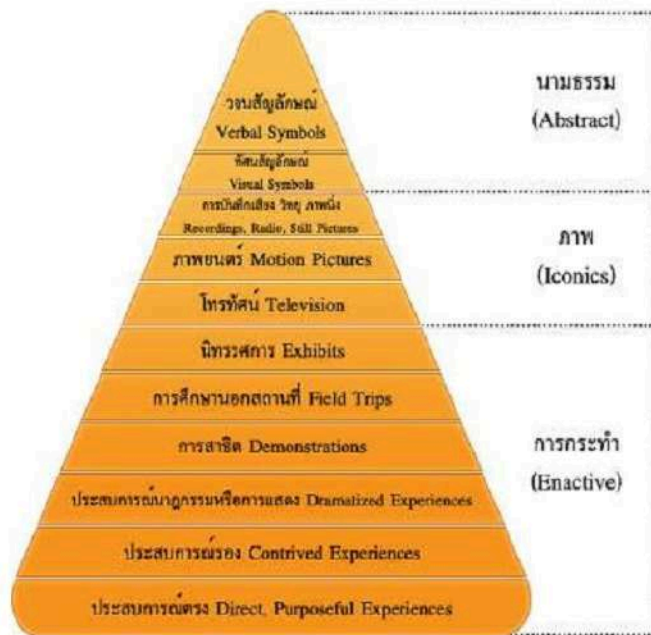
วจนสัญลักษณ์
Verbal Symbols

ทัศนสัญลักษณ์
Visual Symbols

การบันทึกเสียง วิทยุ ภาพนิ่ง
Recordings, Radio, Still Pictures

ภาพยนตร์ Motion Pictures

โทรทัศน์ Television

นิทรรศการ Exhibits

การศึกษานอกสถานที่ Field Trips

การสาธิต Demonstrations

ประสบการณ์นาฏกรรมหรือการแสดง Dramatized Experiences

ประสบการณ์รอง Contrived Experiences

ประสบการณ์ตรง Direct, Purposeful Experiences

นามธรรม
(Abstract)

ภาพ
(Iconics)

การกระทำ
(Enactive)